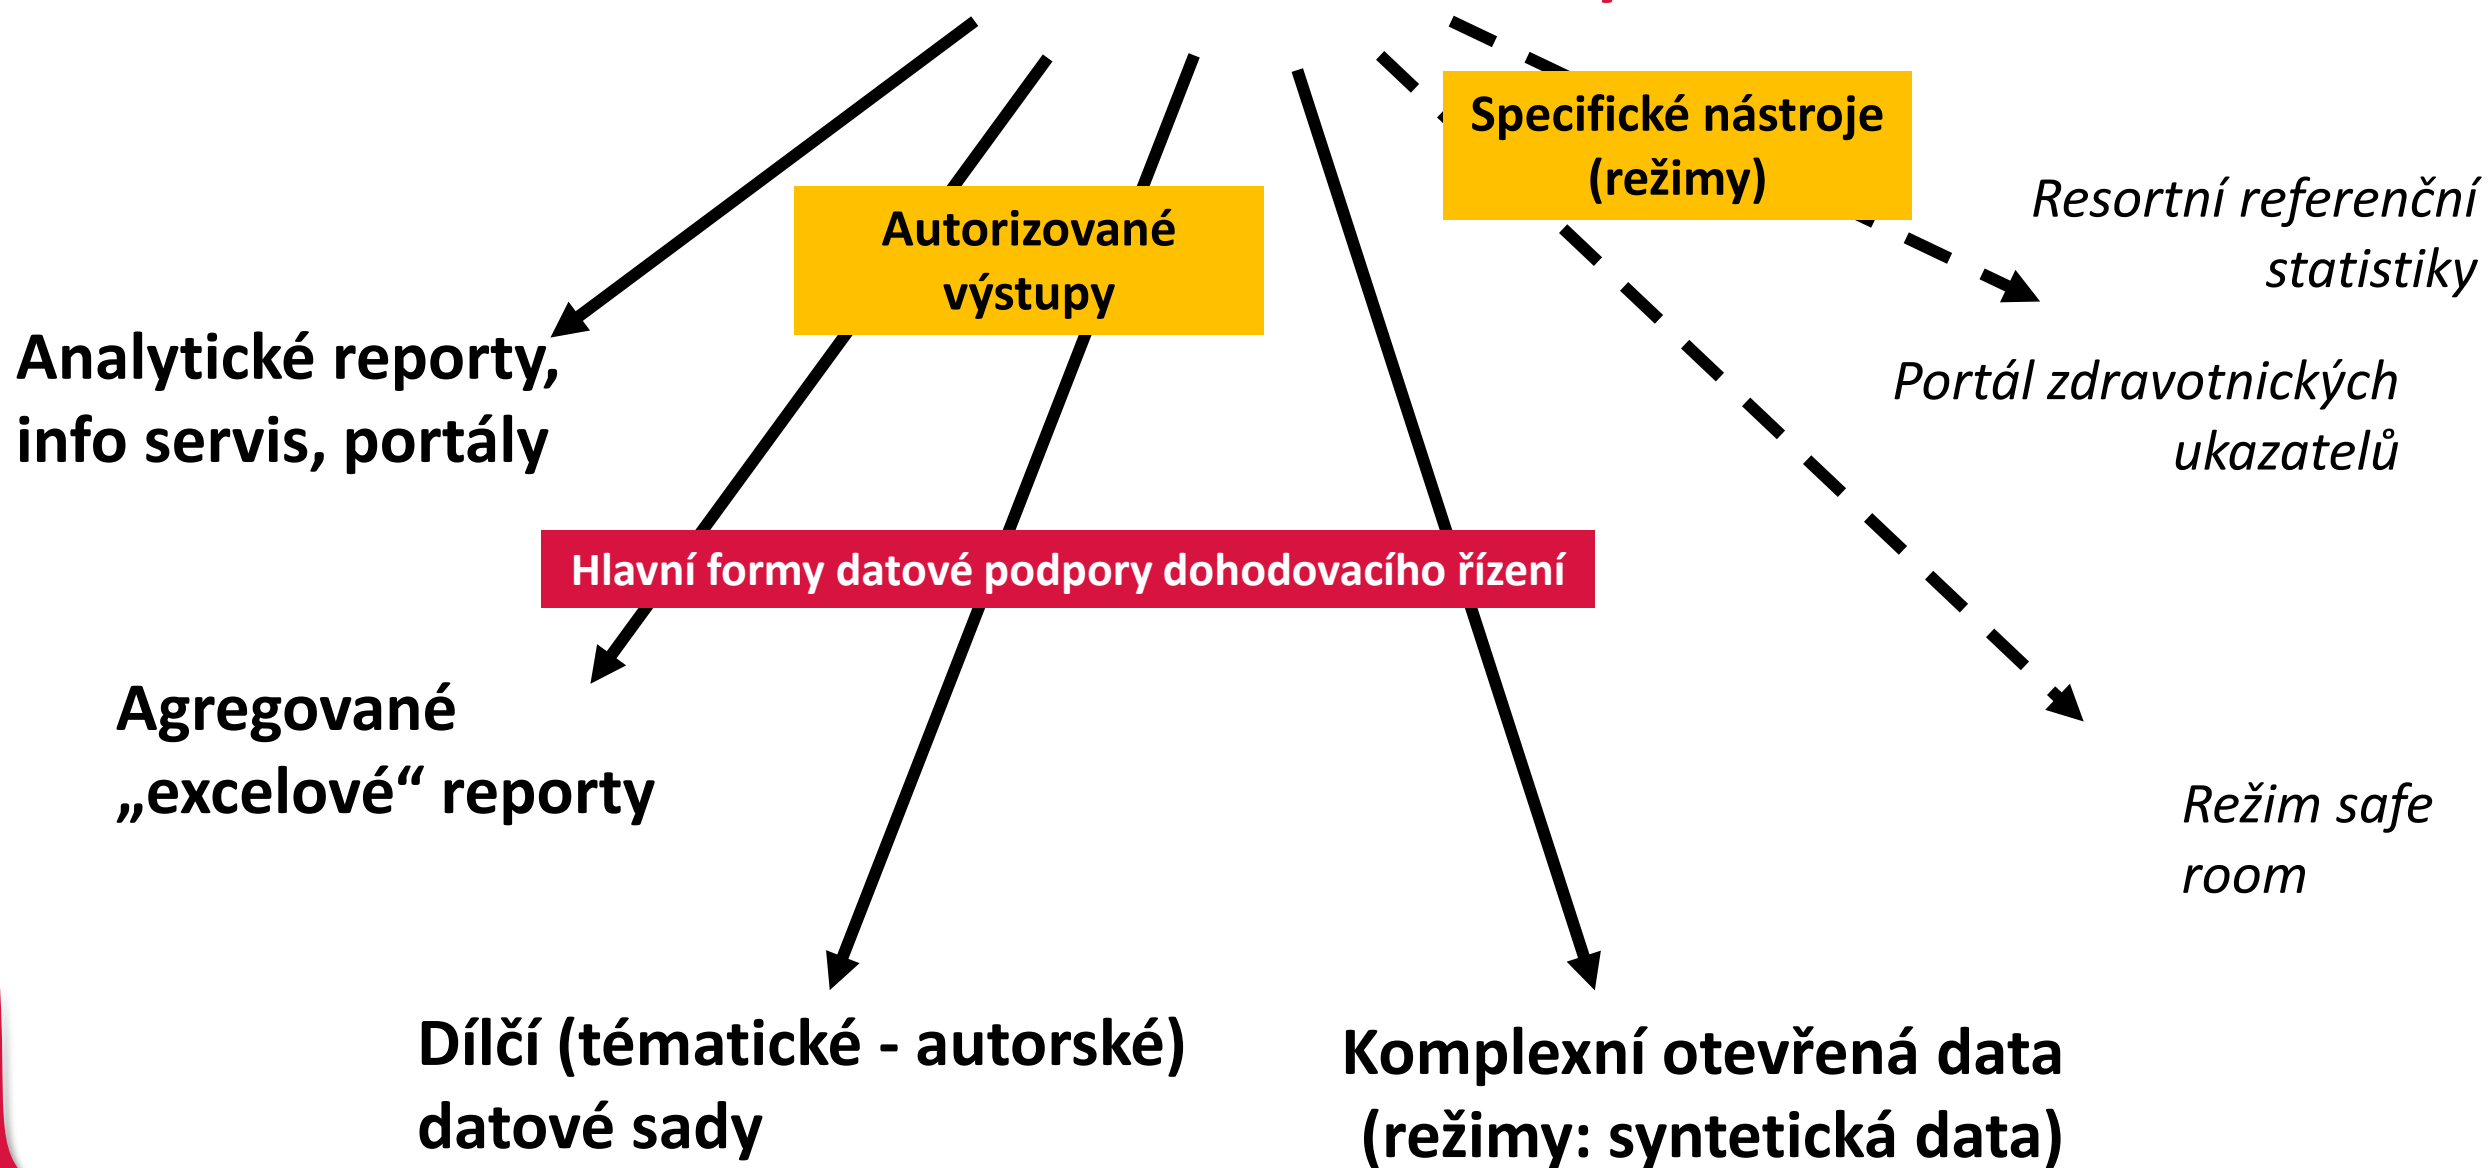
Specifické nástroje (režimy)

Autorizované výstupy

Resortní referenční statistiky

Analytické reporty, info servis, portály

Portál zdravotnických ukazatelů

Hlavní formy datové podpory dohodovacího řízení

Agregované „excelové“ reporty

Režim safe room

Dílčí (tématické - autorské) datové sady

Komplexní otevřená data (režimy: syntetická data)